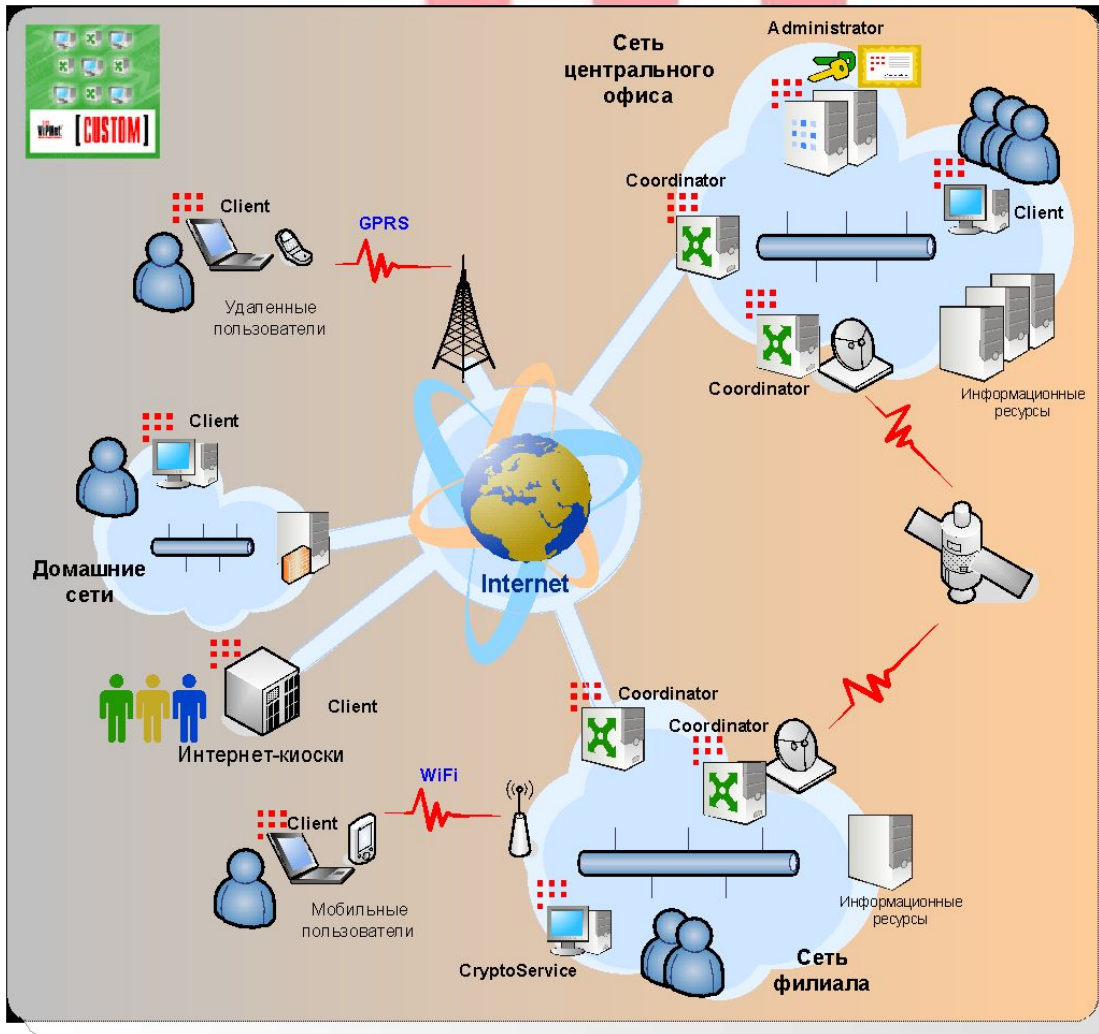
ViPNet [CUSTOM]

Сеть центрального офиса

Administrator

Coordinator

Client

Coordinator

Информационные ресурсы

Client

GPRS

Удаленные пользователи

Client

Домашние сети

Internet

Client

Интернет-киоски

Coordinator

Coordinator

WiFi

Client

Мобильные пользователи

CryptoService

Информационные ресурсы

Сеть филиала